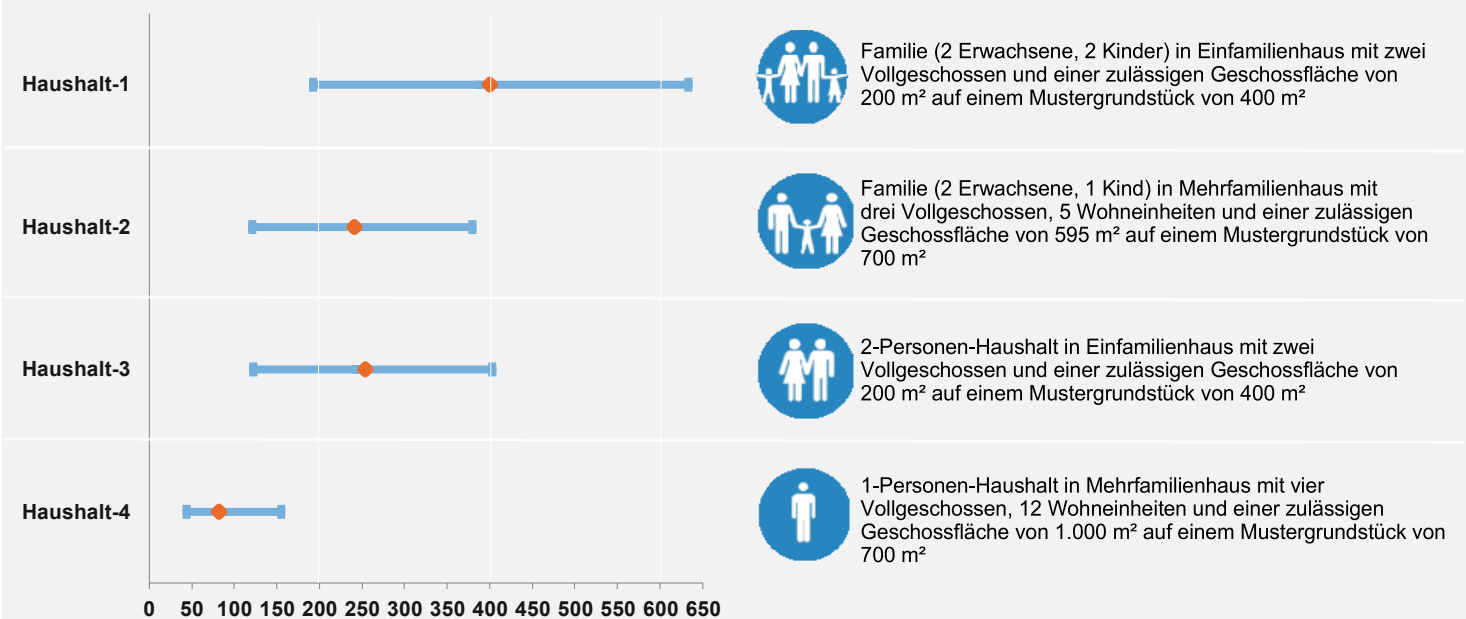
Haushalt-1

Familie (2 Erwachsene, 2 Kinder) in Einfamilienhaus mit zwei Vollgeschossen und einer zulässigen Geschossfläche von 200 m² auf einem Mustergrundstück von 400 m²

Haushalt-2

Familie (2 Erwachsene, 1 Kind) in Mehrfamilienhaus mit drei Vollgeschossen, 5 Wohneinheiten und einer zulässigen Geschossfläche von 595 m² auf einem Mustergrundstück von 700 m²

Haushalt-3

2-Personen-Haushalt in Einfamilienhaus mit zwei Vollgeschossen und einer zulässigen Geschossfläche von 200 m² auf einem Mustergrundstück von 400 m²

Haushalt-4

1-Personen-Haushalt in Mehrfamilienhaus mit vier Vollgeschossen, 12 Wohneinheiten und einer zulässigen Geschossfläche von 1.000 m² auf einem Mustergrundstück von 700 m²

0 50 100 150 200 250 300 350 400 450 500 550 600 650